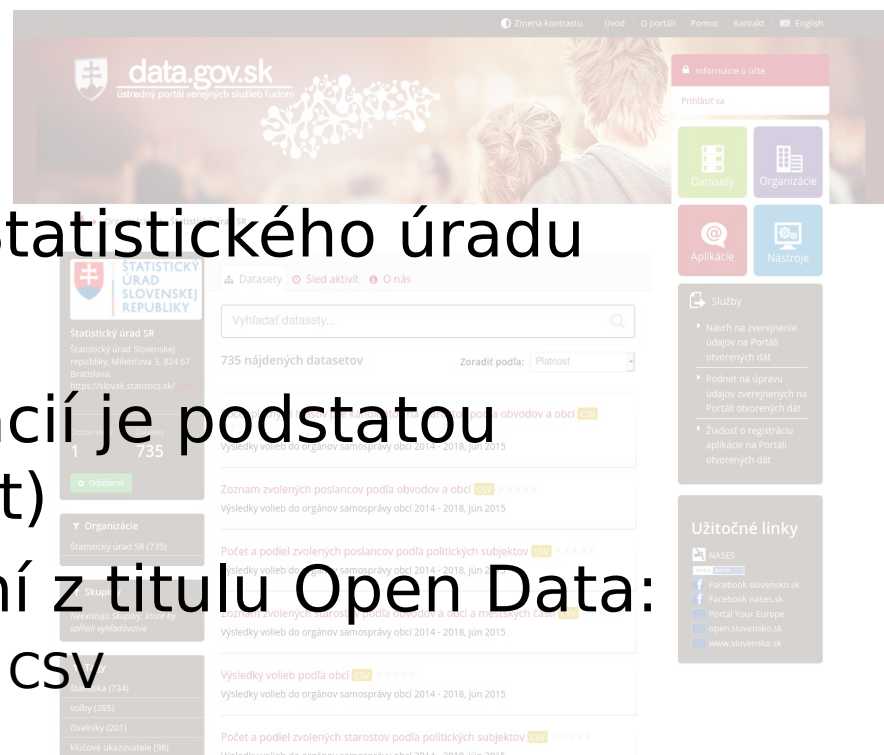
Zmena kontrastu Úvod O portáli Pomoc Kontakt English

data.gov.sk
ústredný portál verejných služieb ľuďom

Informácie o účte
Prihlásiť sa

Datasety Organizácie Aplikácie Nástroje

štatistického úradu

STATISTICKÝ ÚRAD SLOVENSKEJ REPUBLIKY

Štatistický úrad SR
Štatistický úrad Slovenskej republiky, Miletičova 3, 824 67 Bratislava, https://slovak.statistics.sk/

1 735

Odoberať

Datasety Sled aktivít O nás

Vyhľadať datasety...

735 nájdených datasetov

Zoradiť podľa: Platnosť

ácií je podstatou
t)

Výsledky volieb do orgánov samosprávy obcí 2014 - 2018, jún 2015

Zoznam zvolených poslancov podľa obvodov a obcí CSV
Výsledky volieb do orgánov samosprávy obcí 2014 - 2018, jún 2015

Počet a podiel zvolených poslancov podľa politických subjektov CSV

ní z titulu Open Data:
CSV

Organizácie
Štatistický úrad SR (735)

Skupiny
Neexistujú Skupiny, ktoré by splňali vyhľadávanie

Výsledky volieb do orgánov samosprávy obcí 2014 - 2018, jún 2015

Výsledky volieb podľa obcí CSV
Výsledky volieb do orgánov samosprávy obcí 2014 - 2018, jún 2015

Počet a podiel zvolených starostov podľa politických subjektov CSV

štatistika (734)
voľby (285)
číselníky (201)
kľúčové ukazovatele (98)

Služby
Návrh na zverejnenie údajov na Portáli otvorených dát
Podnet na úpravu údajov zverejnených na Portáli otvorených dát
Žiadosť o registráciu aplikácie na Portáli otvorených dát

Užitočné linky
NASES
Facebook slovensko.sk
Facebook nases.sk
Portal Your Europe
open.slovensko.sk
www.slovensko.sk